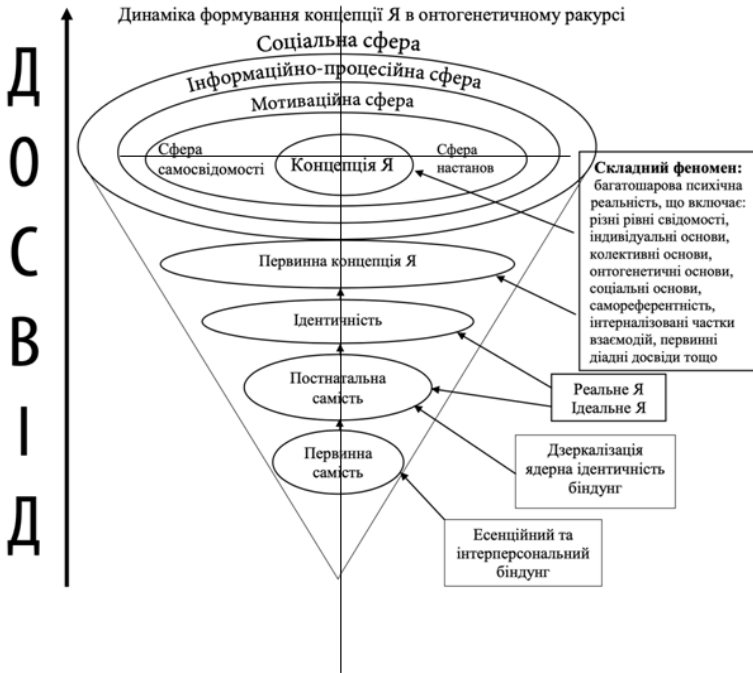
Динаміка формування концепції Я в онтогенетичному ракурсі

Д
О
С
В
І
Д

Соціальна сфера

Інформаційно-процесійна сфера

Мотиваційна сфера

Сфера самосвідомості

Концепція Я

Сфера настанов

Складний феномен: багатошарова психічна реальність, що включає: різні рівні свідомості, індивідуальні основи, колективні основи, онтогенетичні основи, соціальні основи, самореферентність, інтерналізовані частки взаємодій, первинні діадні досвіди тощо

Первинна концепція Я

Ідентичність

Постнатальна самість

Реальне Я
Ідеальне Я

Дзеркалізація ядерна ідентичність біндунг

Первинна самість

Есенційний та інтерперсональний біндунг